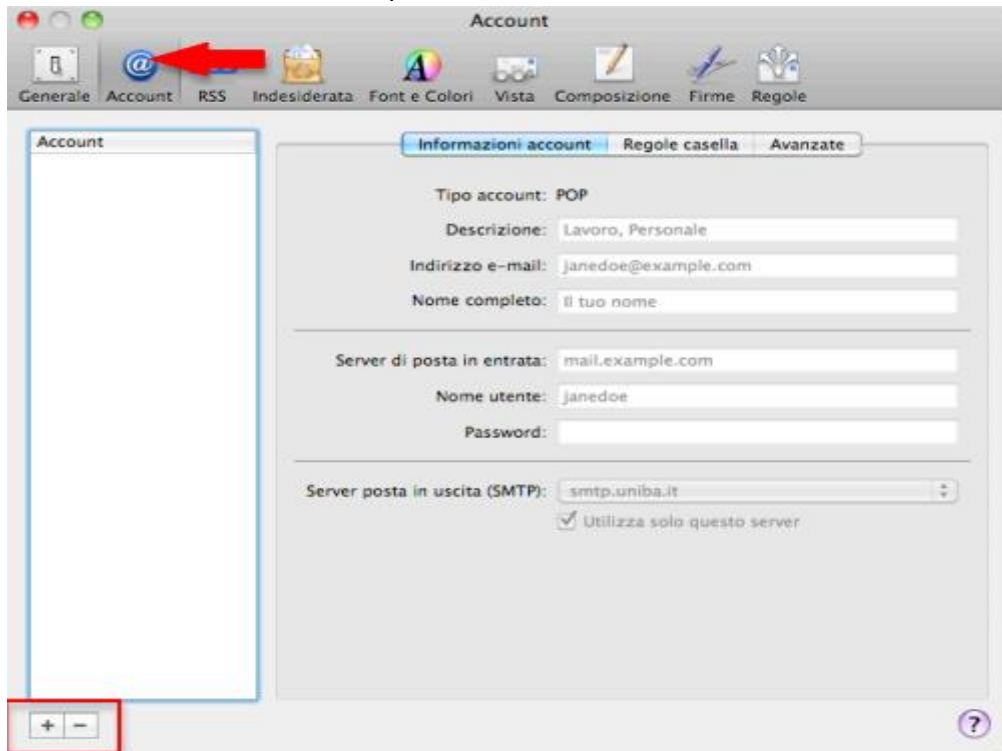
Account

Generale Account RSS Indesiderata Font e Colori Vista Composizione Firme Regole

Account

Informazioni account | Regole casella | Avanzate

Tipo account: POP

Descrizione: Lavoro, Personale

Indirizzo e-mail: janedoe@example.com

Nome completo: Il tuo nome

Server di posta in entrata: mail.example.com

Nome utente: janedoe

Password:

Server posta in uscita (SMTP): smtp.uniba.it

Utilizza solo questo server

+ −

?